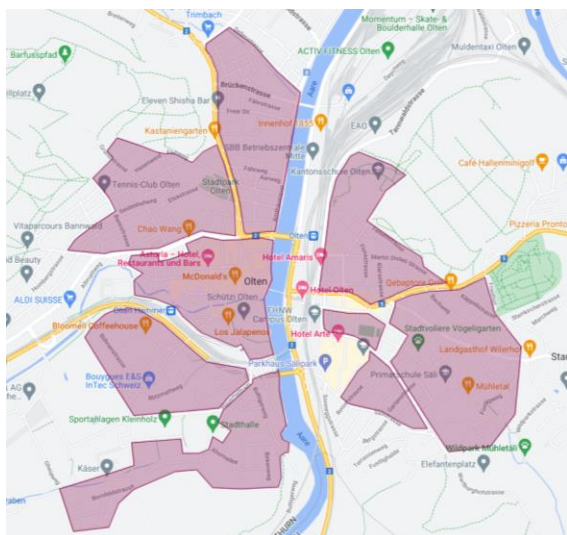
Trimbach
Momentum – Skate & Boulderhalle Olten
Barfusspfad
ACTIV FITNESS Olten
Muldentaxi Olten
Eleven Shisha Bar
Brückenstrasse
Aare
Kastaniengarten
Innenhof 1855
SBB Betriebszentrale Mitte
EAG
Tannwaldstrasse
Café Hallenminiqolf
Tennis-Club Olten
Stadtpark Olten
Kantonsschule Olten
Vitaparcours Bannwald
Chao Wang
Pizzeria Pronto
d Beauty
Astoria - Hotel, Restaurants and Bars
Olten
Hotel Amaris
McDonald's
Olten
ALDI SUISSE
Hotel Olten
Schützi Olten
FHNW Campus Olten
Gebapoint
Bloomen Coffeehouse
Los Jalapenos
Hotel Arte
Stadtvoliere Vögeligarten
Parkhaus Stadtpark
Landgasthof Wilerhof
Bouygues E&S InTec Schweiz
Primarschule Säli
Mühletal
Sta
AG
Sportanlagen Kleinholz
Stadthalle
Aare
Wildpark Mühletal
Käser
Elefantenplatz
raben